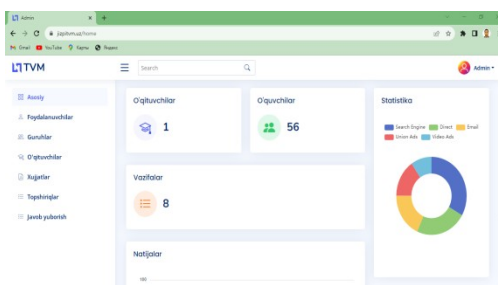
Admin
jajdtvm.uz/home
Gmail YouTube Карты Перевести

TVM
Search
Admin

Asosiy
Foydalanuvchilar
Guruhlar
O'qituvchilar
Xujjatlar
Topshiriqlar
Javob yuborish

O'qituvchilar
1

O'quvchilar
56

Statistika
Search Engine Direct Email Union Ads Video Ads

Vazifalar
8

Natijalar
100